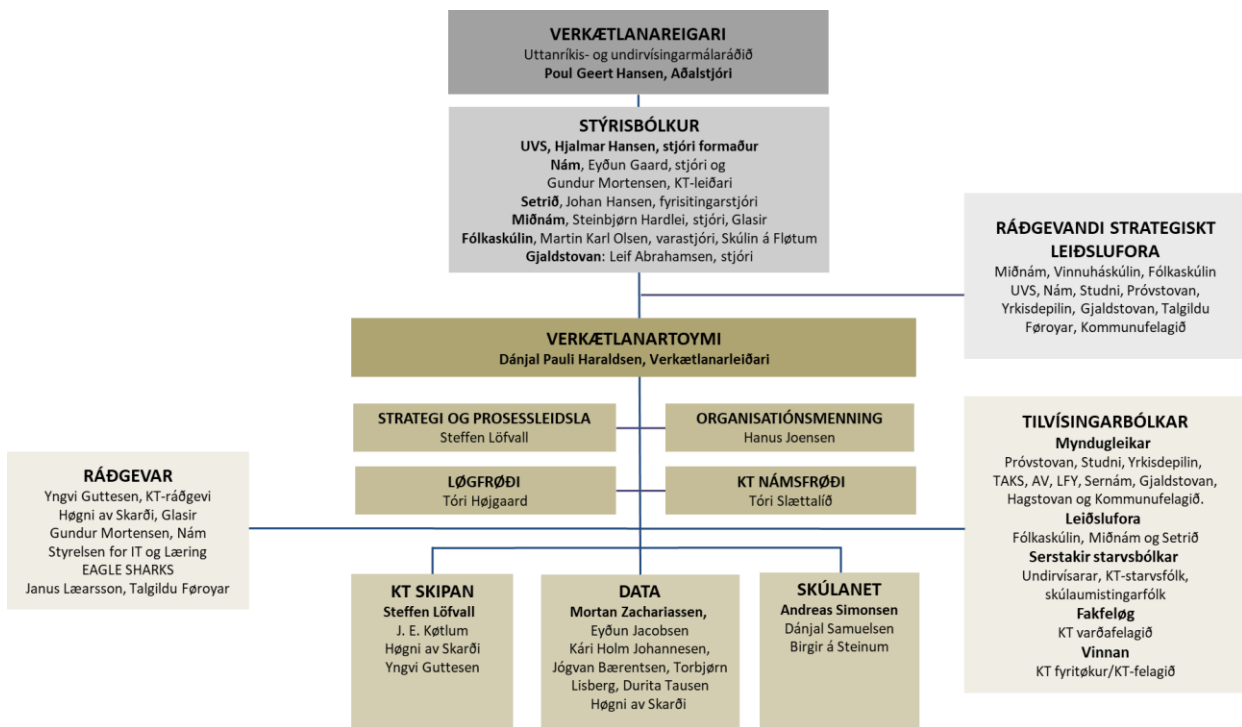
VERKÆTLANAREIGARI
Uttanríkis- og undirvísingarmálaráðið
Poul Geert Hansen, Aðalstjóri

STÝRISBÓLKUR
UVS, Hjalmar Hansen, stjóri formaður
Nám, Eyðun Gaard, stjóri og Gundur Mortensen, KT-leiðari
Setrið, Johan Hansen, fyrisitingarstjóri
Miðnám, Steinbjørn Hardlei, stjóri, Glasir
Fólkaskúlin, Martin Karl Olsen, varastjóri, Skúlin á Fløtum
Gjaldstovan: Leif Abrahamsen, stjóri

RÁÐGEVANDI STRATEGISKT LEIÐSLUFORA
Miðnám, Vinnuháskúlin, Fólkaskúlin UVS, Nám, Studni, Próvstovan, Yrkisdepilin, Gjaldstovan, Talgildu Føroyar, Kommunufelagið

VERKÆTLANARTOYMI
Dánjal Pauli Haraldsen, Verkætlanarleiðari

STRATEGI OG PROSESSLEIDSLA
Steffen Löfvall

ORGANISATIÓNSMENNING
Hanus Joensen

LØGFRØÐI
Tóri Højgaard

KT NÁMSFRØÐI
Tóri Slættalíð

RÁÐGEVAR
Yngvi Guttesen, KT-ráðgevi
Høgni av Skarði, Glasir
Gundur Mortensen, Nám
Styrelsen for IT og Læring
EAGLE SHARKS
Janus Lærsson, Talgildu Føroyar

TILVÍSINGARBÓLKAR
Myndugleikar
Próvstovan, Studni, Yrkisdepilin, TAKS, AV, LFY, Sernám, Gjaldstovan, Hagstovan og Kommunufelagið.
Leiðslufora
Fólkaskúlin, Miðnám og Setrið
Serstakir starvsbólkar
Undirvísarar, KT-starvsfólk, skúlaumistingarfólk
Fakfeløg
KT varðafelagið
Vinnan
KT fyritøkur/KT-felagið

KT SKIPAN
Steffen Löfvall
J. E. Køtlum
Høgni av Skarði
Yngvi Guttesen

DATA
Mortan Zachariassen,
Eyðun Jacobsen
Kári Holm Johannesen,
Jógvan Bærentsen, Torbjørn Lisberg, Durita Tausen
Høgni av Skarði

SKÚLANET
Andreas Simonsen
Dánjal Samuelsen
Birgir á Steinum